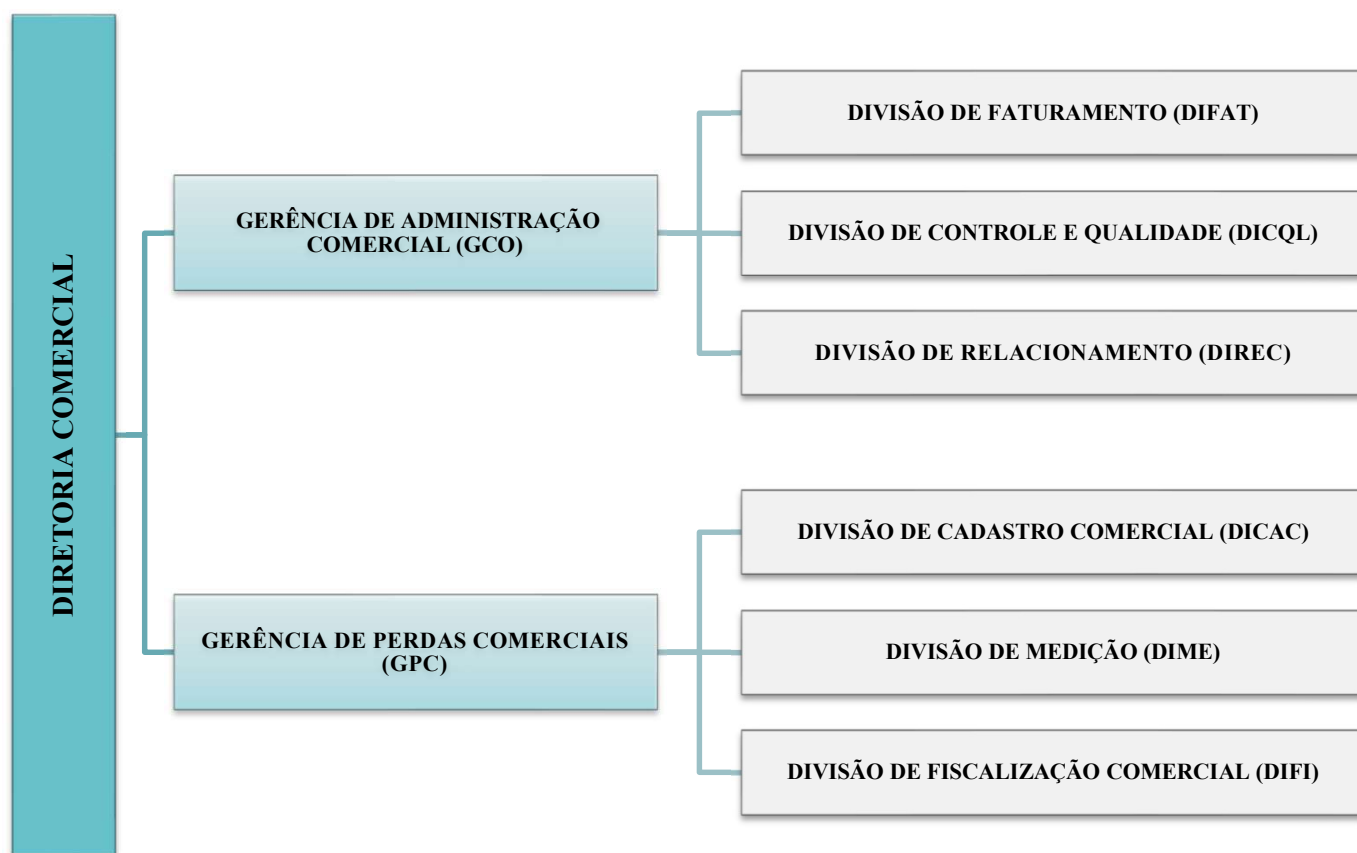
DIRETORIA COMERCIAL

GERÊNCIA DE ADMINISTRAÇÃO COMERCIAL (GCO)

DIVISÃO DE FATURAMENTO (DIFAT)

DIVISÃO DE CONTROLE E QUALIDADE (DICQL)

DIVISÃO DE RELACIONAMENTO (DIREC)

GERÊNCIA DE PERDAS COMERCIAIS (GPC)

DIVISÃO DE CADASTRO COMERCIAL (DICAC)

DIVISÃO DE MEDIÇÃO (DIME)

DIVISÃO DE FISCALIZAÇÃO COMERCIAL (DIFI)